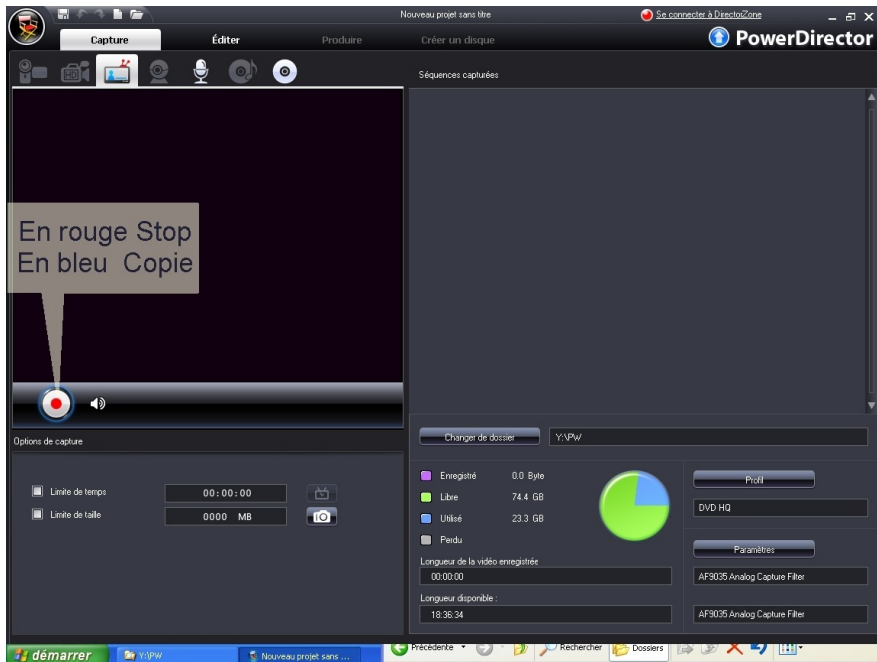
Nouveau projet sans titre

Se connecter à DirectorZone

Capture

Éditer

Produire

Créer un disque

PowerDirector

Séquences capturées

En rouge Stop
En bleu Copie

Options de capture

Limite de temps

00:00:00

Limite de taille

0000 MB

Changer de dossier

Y:\PW

Enregistré

0.0 Byte

Libre

74.4 GB

Utilisé

23.3 GB

Perdu

Longueur de la vidéo enregistrée

00:00:00

Longueur disponible :

18:36:34

Profil

DVD HQ

Paramètres

AF9035 Analog Capture Filter

AF9035 Analog Capture Filter

démarrer

Y:\PW

Nouveau projet sans ...

Précédente

Rechercher

Dossiers